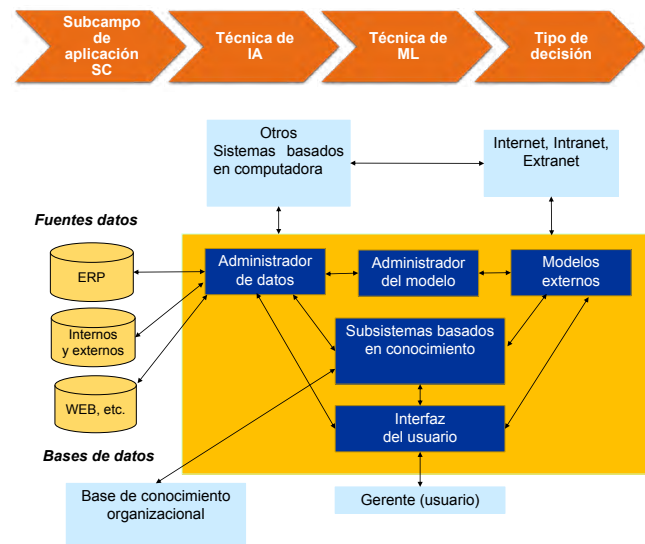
Subcampo de aplicación SC

Técnica de IA

Técnica de ML

Tipo de decisión

Otros Sistemas basados en computadora

Internet, Intranet, Extranet

Fuentes datos

ERP

Internos y externos

WEB, etc.

Bases de datos

Administrador de datos

Administrador del modelo

Modelos externos

Subsistemas basados en conocimiento

Interfaz del usuario

Base de conocimiento organizacional

Gerente (usuario)